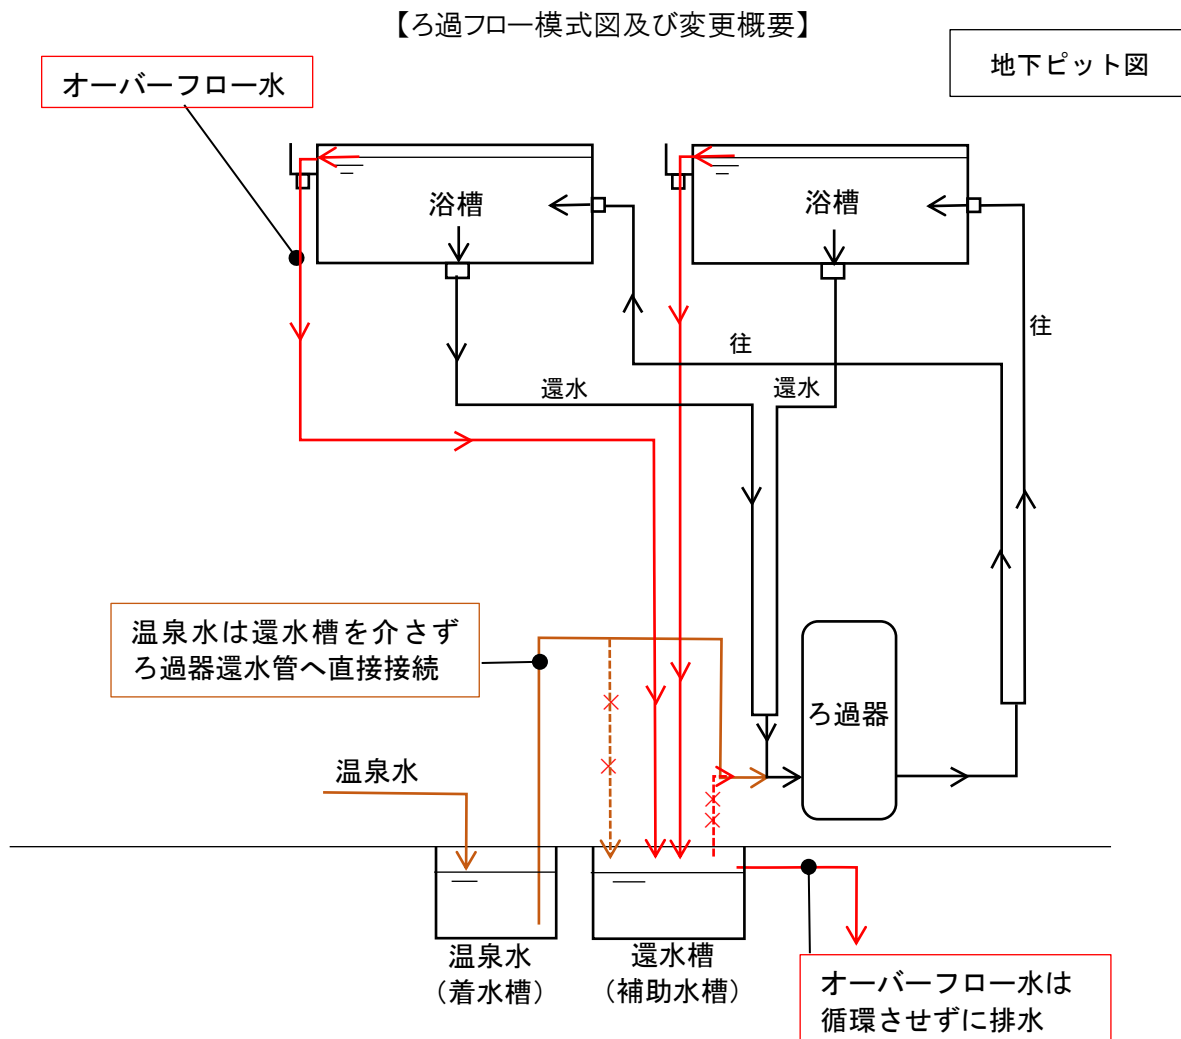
【ろ過フロー模式図及び変更概要】

地下ピット図

オーバーフロー水

浴槽

浴槽

往

往

還水

還水

温泉水は還水槽を介さず
ろ過器還水管へ直接接続

ろ過器

温泉水

温泉水
（着水槽）

還水槽
（補助水槽）

オーバーフロー水は
循環させずに排水